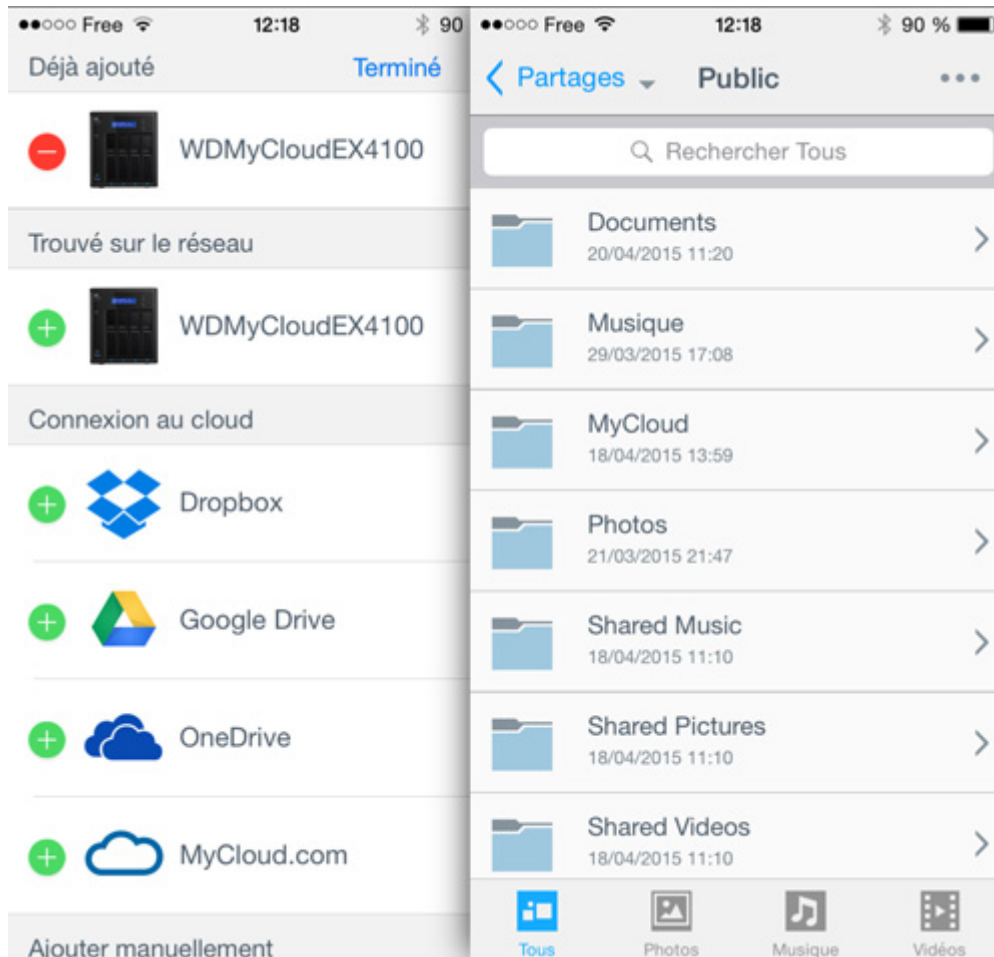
●●○○○ Free 12:18 90

Déjà ajouté Terminé

WDMyCloudEX4100

Trouvé sur le réseau

WDMyCloudEX4100

Connexion au cloud

Dropbox

Google Drive

OneDrive

MyCloud.com

Ajouter manuellement

●●○○○ Free 12:18 90 %

Partages Public •••

Rechercher Tous

Documents
20/04/2015 11:20

Musique
29/03/2015 17:08

MyCloud
18/04/2015 13:59

Photos
21/03/2015 21:47

Shared Music
18/04/2015 11:10

Shared Pictures
18/04/2015 11:10

Shared Videos
18/04/2015 11:10

Tous Photos Musique Vidéos